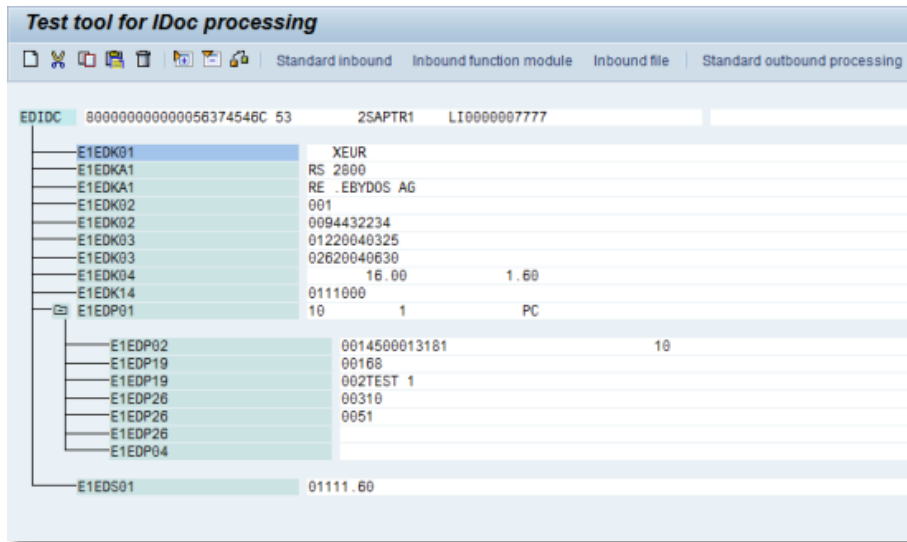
Test tool for IDoc processing

Standard inbound   Inbound function module   Inbound file   Standard outbound processing

EDIDC 8000000000000056374546C 53 2SAPTR1 LI0000007777

E1EDK01 XEUR
E1EDKA1 RS 2800
E1EDKA1 RE .EBYDOS AG
E1EDK02 001
E1EDK02 0094432234
E1EDK03 01220040325
E1EDK03 02620040630
E1EDK04 16.00 1.60
E1EDK14 0111000
E1EDP01 10 1 PC

E1EDP02 0014500013181 10
E1EDP19 00168
E1EDP19 002TEST 1
E1EDP26 00310
E1EDP26 0051
E1EDP26
E1EDP04

E1EDS01 01111.60